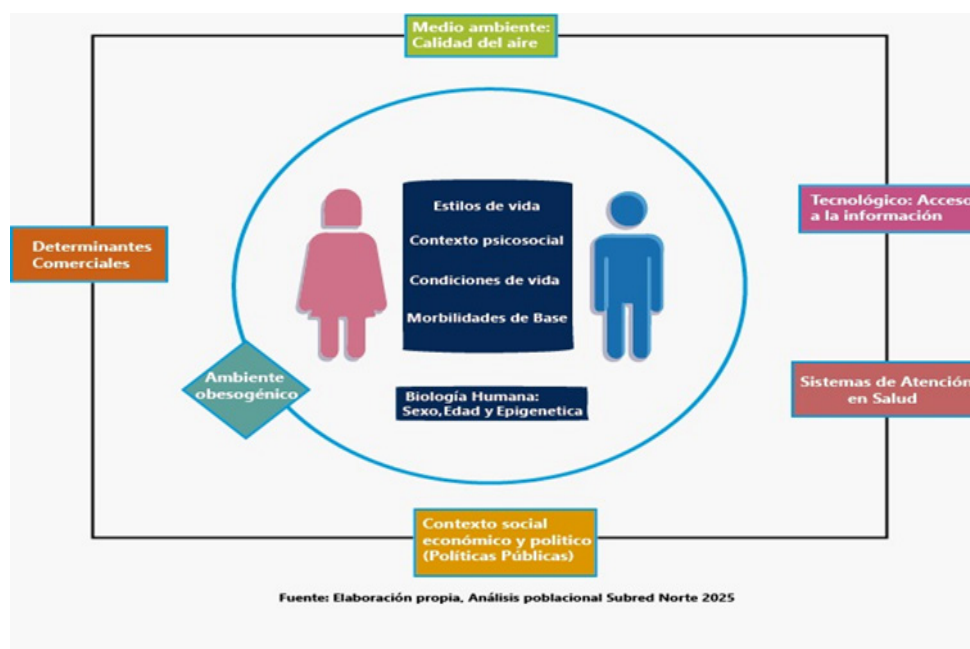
Medio ambiente: Calidad del aire

Determinantes Comerciales

Estilos de vida

Contexto psicosocial

Condiciones de vida

Morbilidades de Base

Tecnológico: Acceso a la información

Ambiente obesogénico

Biología Humana: Sexo, Edad y Epigenetica

Sistemas de Atención en Salud

Contexto social económico y político (Políticas Públicas)

Fuente: Elaboración propia, Análisis poblacional Subred Norte 2025